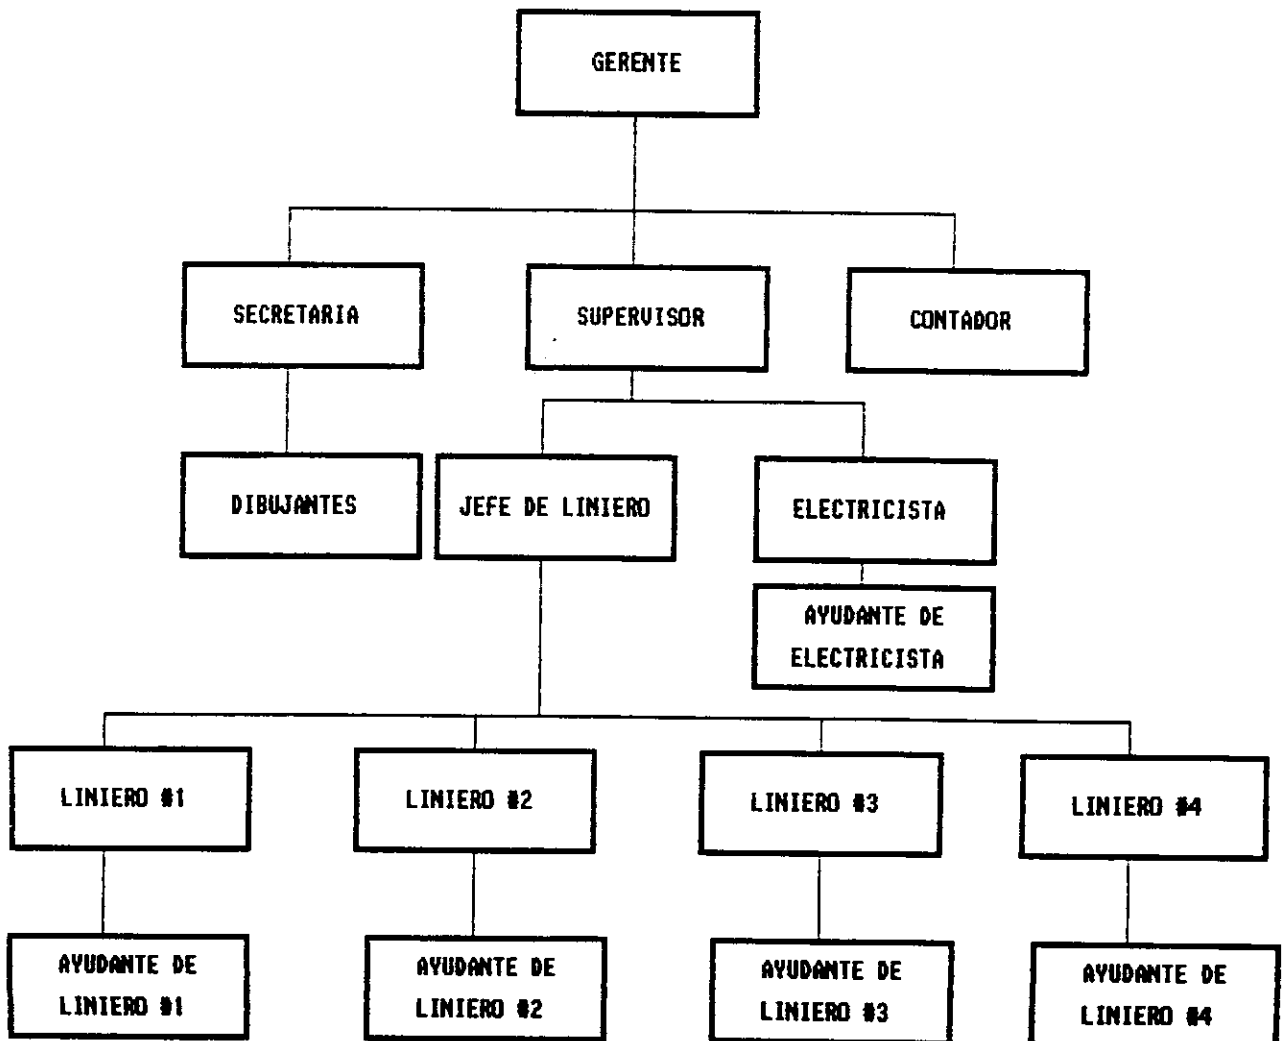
GERENTE

SECRETARIA

SUPERVISOR

CONTADOR

DIBUJANTES

JEFE DE LINIERO

ELECTRICISTA

AYUDANTE DE ELECTRICISTA

LINIERO #1

LINIERO #2

LINIERO #3

LINIERO #4

AYUDANTE DE LINIERO #1

AYUDANTE DE LINIERO #2

AYUDANTE DE LINIERO #3

AYUDANTE DE LINIERO #4